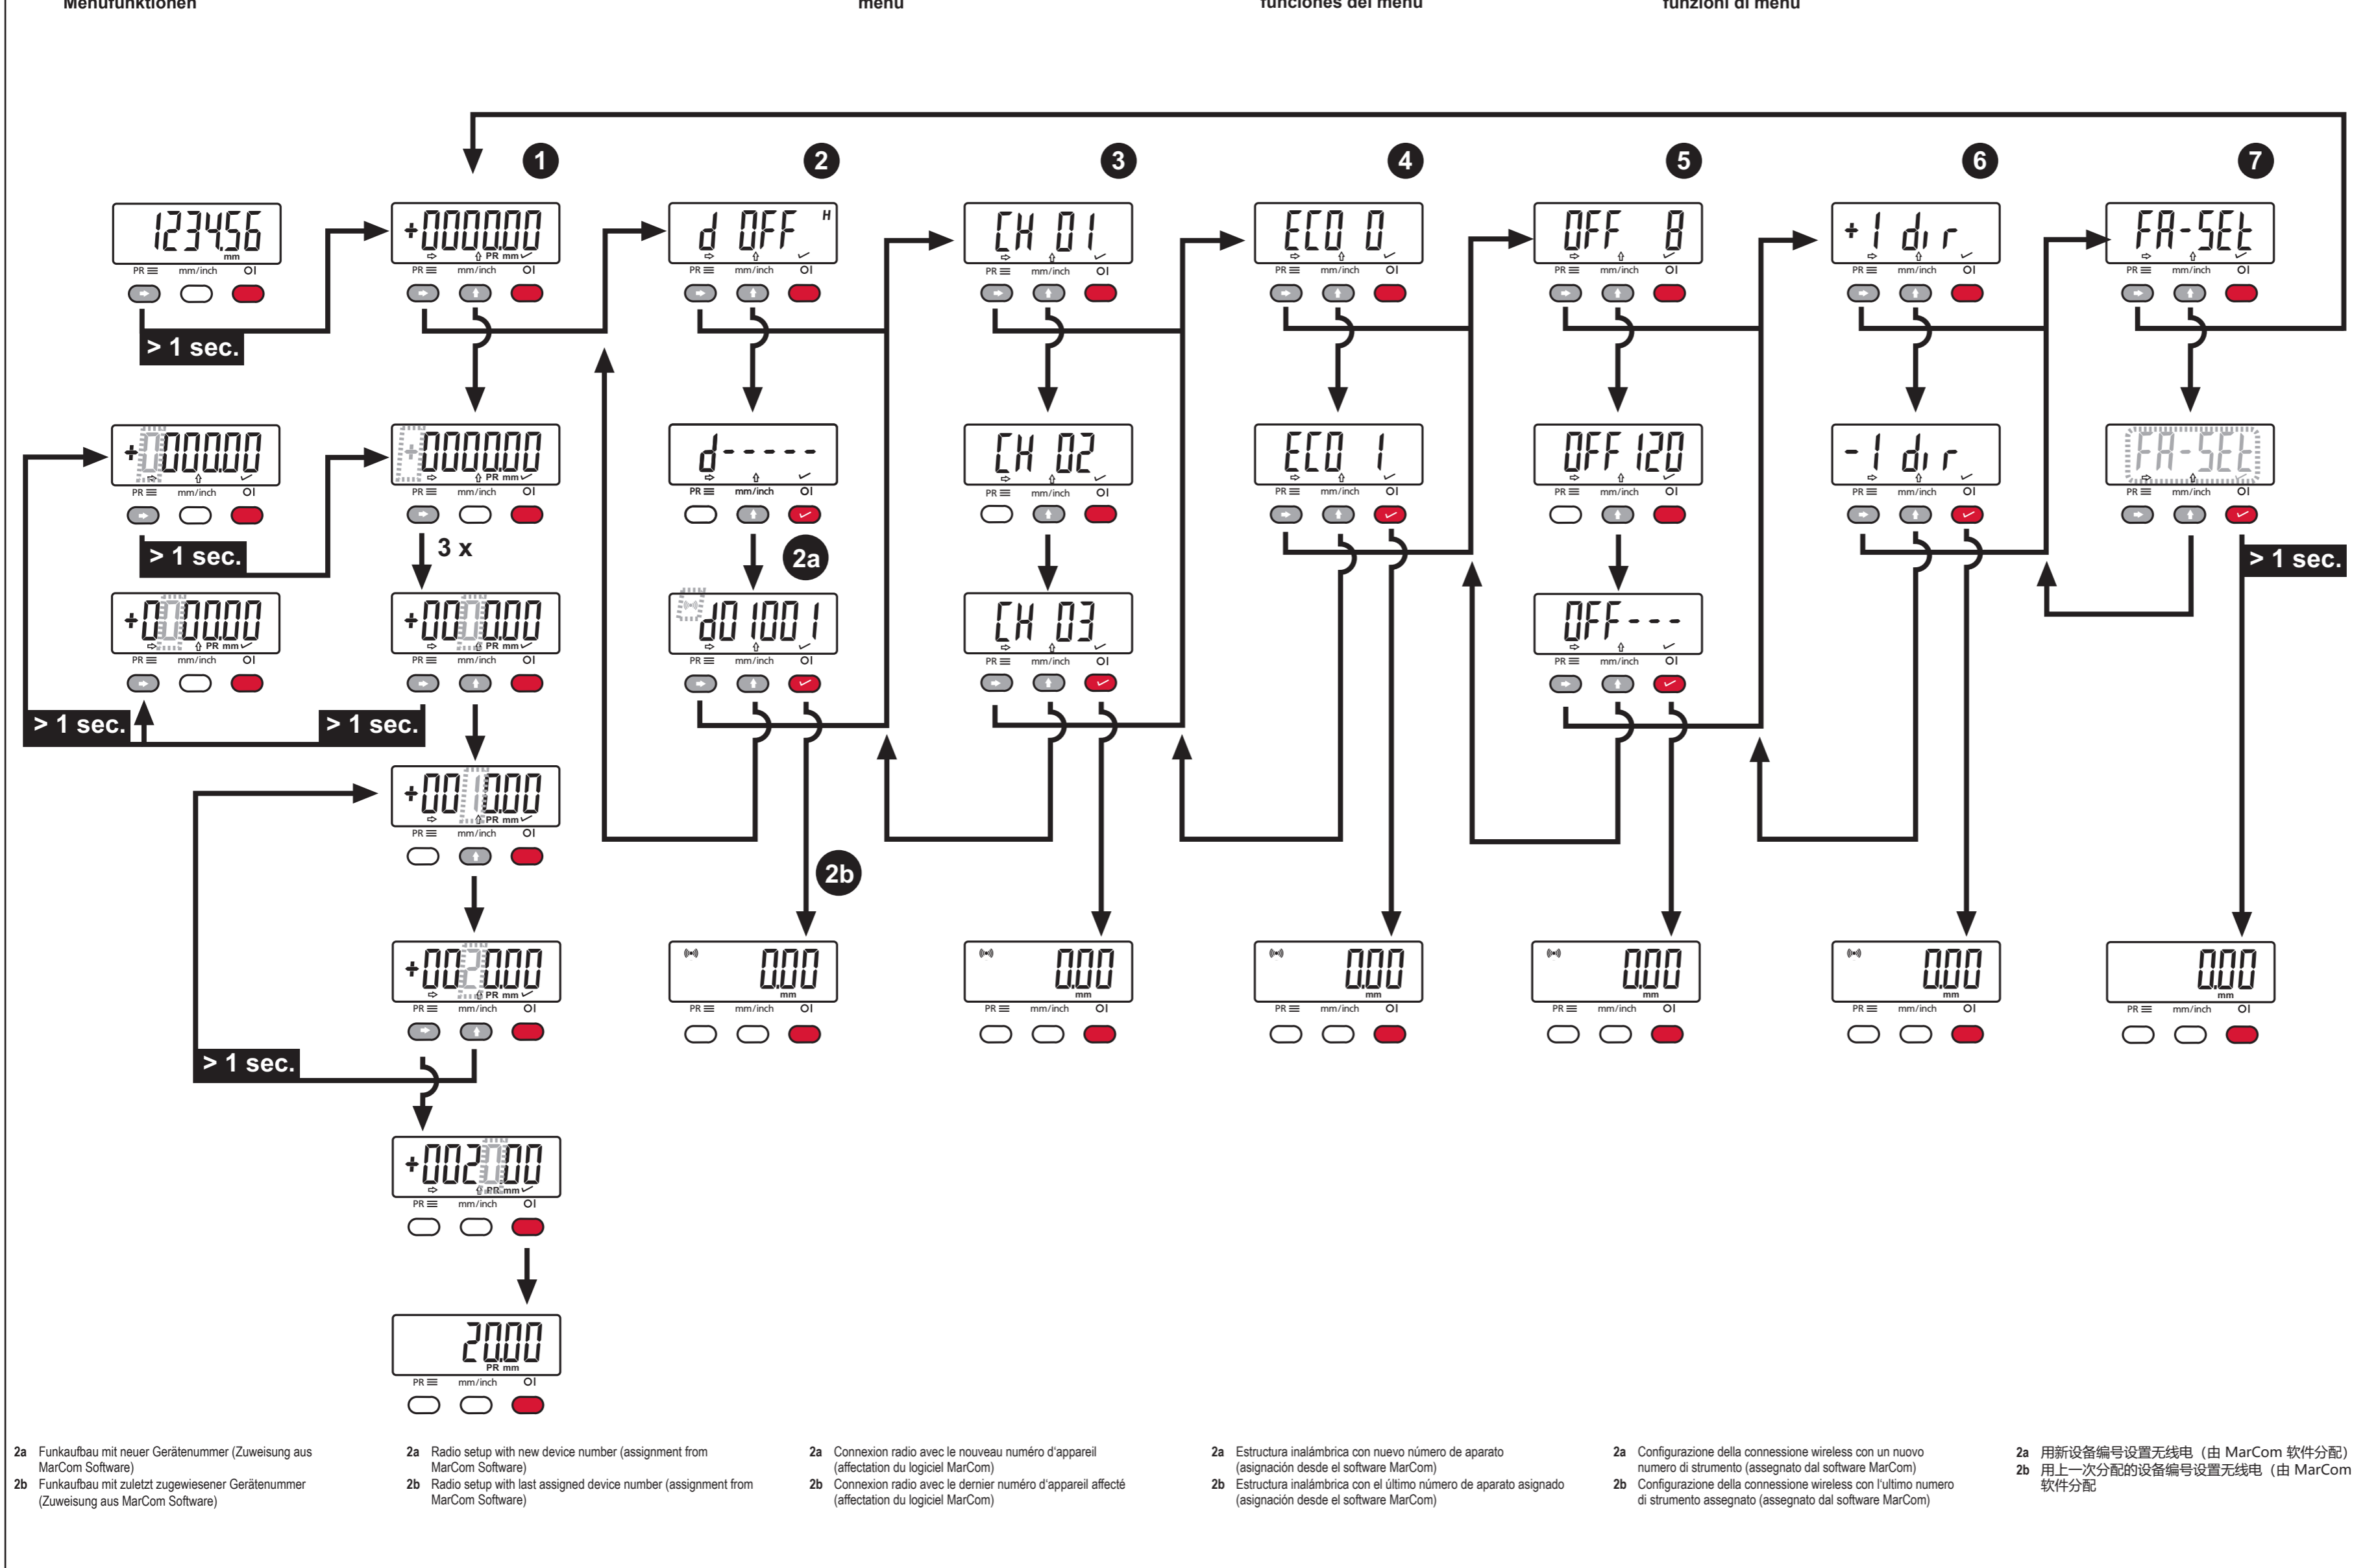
Menufunktionen | menu | funciones del menu | funzioni di menu

1 2 3 4 5 6 7

123456
> 1 sec.
+000000
d OFF
CH 01
ECO 0
OFF 8
+1 dir
FA-SEt

+000000
d-----
CH 02
ECO 1
OFF 120
-1 dir
FA-SEt

> 1 sec.
3 x
2a
> 1 sec.

+000000
d0 1001
CH 03
OFF---

> 1 sec.
> 1 sec.

+001000
2b

+002000
0.00
0.00
0.00
0.00
0.00
0.00

> 1 sec.

+002000

2000

PR mm/inch OI

2a Funkaufbau mit neuer Gerätenummer (Zuweisung aus MarCom Software)
2b Funkaufbau mit zuletzt zugewiesener Gerätenummer (Zuweisung aus MarCom Software)

2a Radio setup with new device number (assignment from MarCom Software)
2b Radio setup with last assigned device number (assignment from MarCom Software)

2a Connexion radio avec le nouveau numéro d'appareil (affectation du logiciel MarCom)
2b Connexion radio avec le dernier numéro d'appareil affecté (affectation du logiciel MarCom)

2a Estructura inalámbrica con nuevo número de aparato (asignación desde el software MarCom)
2b Estructura inalámbrica con el último número de aparato asignado (asignación desde el software MarCom)

2a Configurazione della connessione wireless con un nuovo numero di strumento (assegnato dal software MarCom)
2b Configurazione della connessione wireless con l'ultimo numero di strumento assegnato (assegnato dal software MarCom)

2a 用新设备编号设置无线电（由 MarCom 软件分配）
2b 用上一次分配的设备编号设置无线电（由 MarCom 软件分配